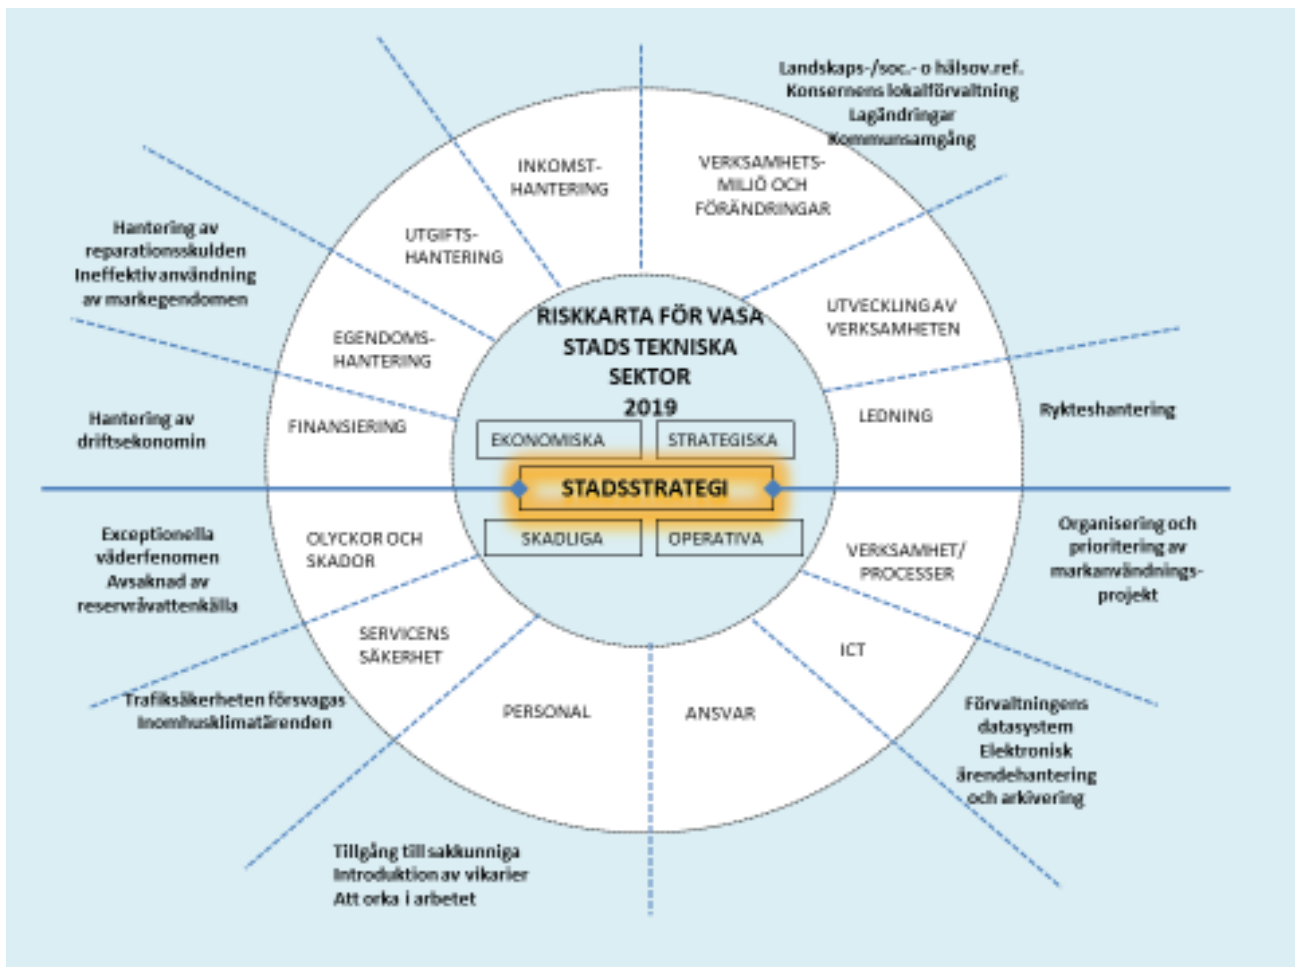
Landskaps-/soc.- o hälsov.ref.
Konsernens lokalförvaltning
Lagändringar
Kommunsamgång

INKOMST-HANTERING

VERKSAMHETS-MILJÖ OCH FÖRÄNDRINGAR

UTGIFTS-HANTERING

Hantering av reparationsskulden
Ineffektiv användning av markegendomen

EGENDOMS-HANTERING

RISKKARTA FÖR VASA STADS TEKNISKA SEKTOR 2019

UTVECKLING AV VERKSAMHETEN

Hantering av driftsekonomin

FINANSIERING

LEDNING

Rykteshantering

EKONOMISKA

STRATEGISKA

STADSSTRATEGI

SKADLIGA

OPERATIVA

Exceptionella väderfenomen
Avsaknad av reservrävattenkälla

OLYCKOR OCH SKADOR

VERKSAMHET/ PROCESSER

Organisering och prioritering av markanvändnings-projekt

SERVICENS SÄKERHET

ICT

Trafiksäkerheten försvagas
Inomhusklimatärenden

PERSONAL

ANSVAR

Förvaltningens datasystem
Elektronisk ärendehantering och arkivering

Tillgång till sakkunniga
Introduktion av vikarier
Att orka i arbetet